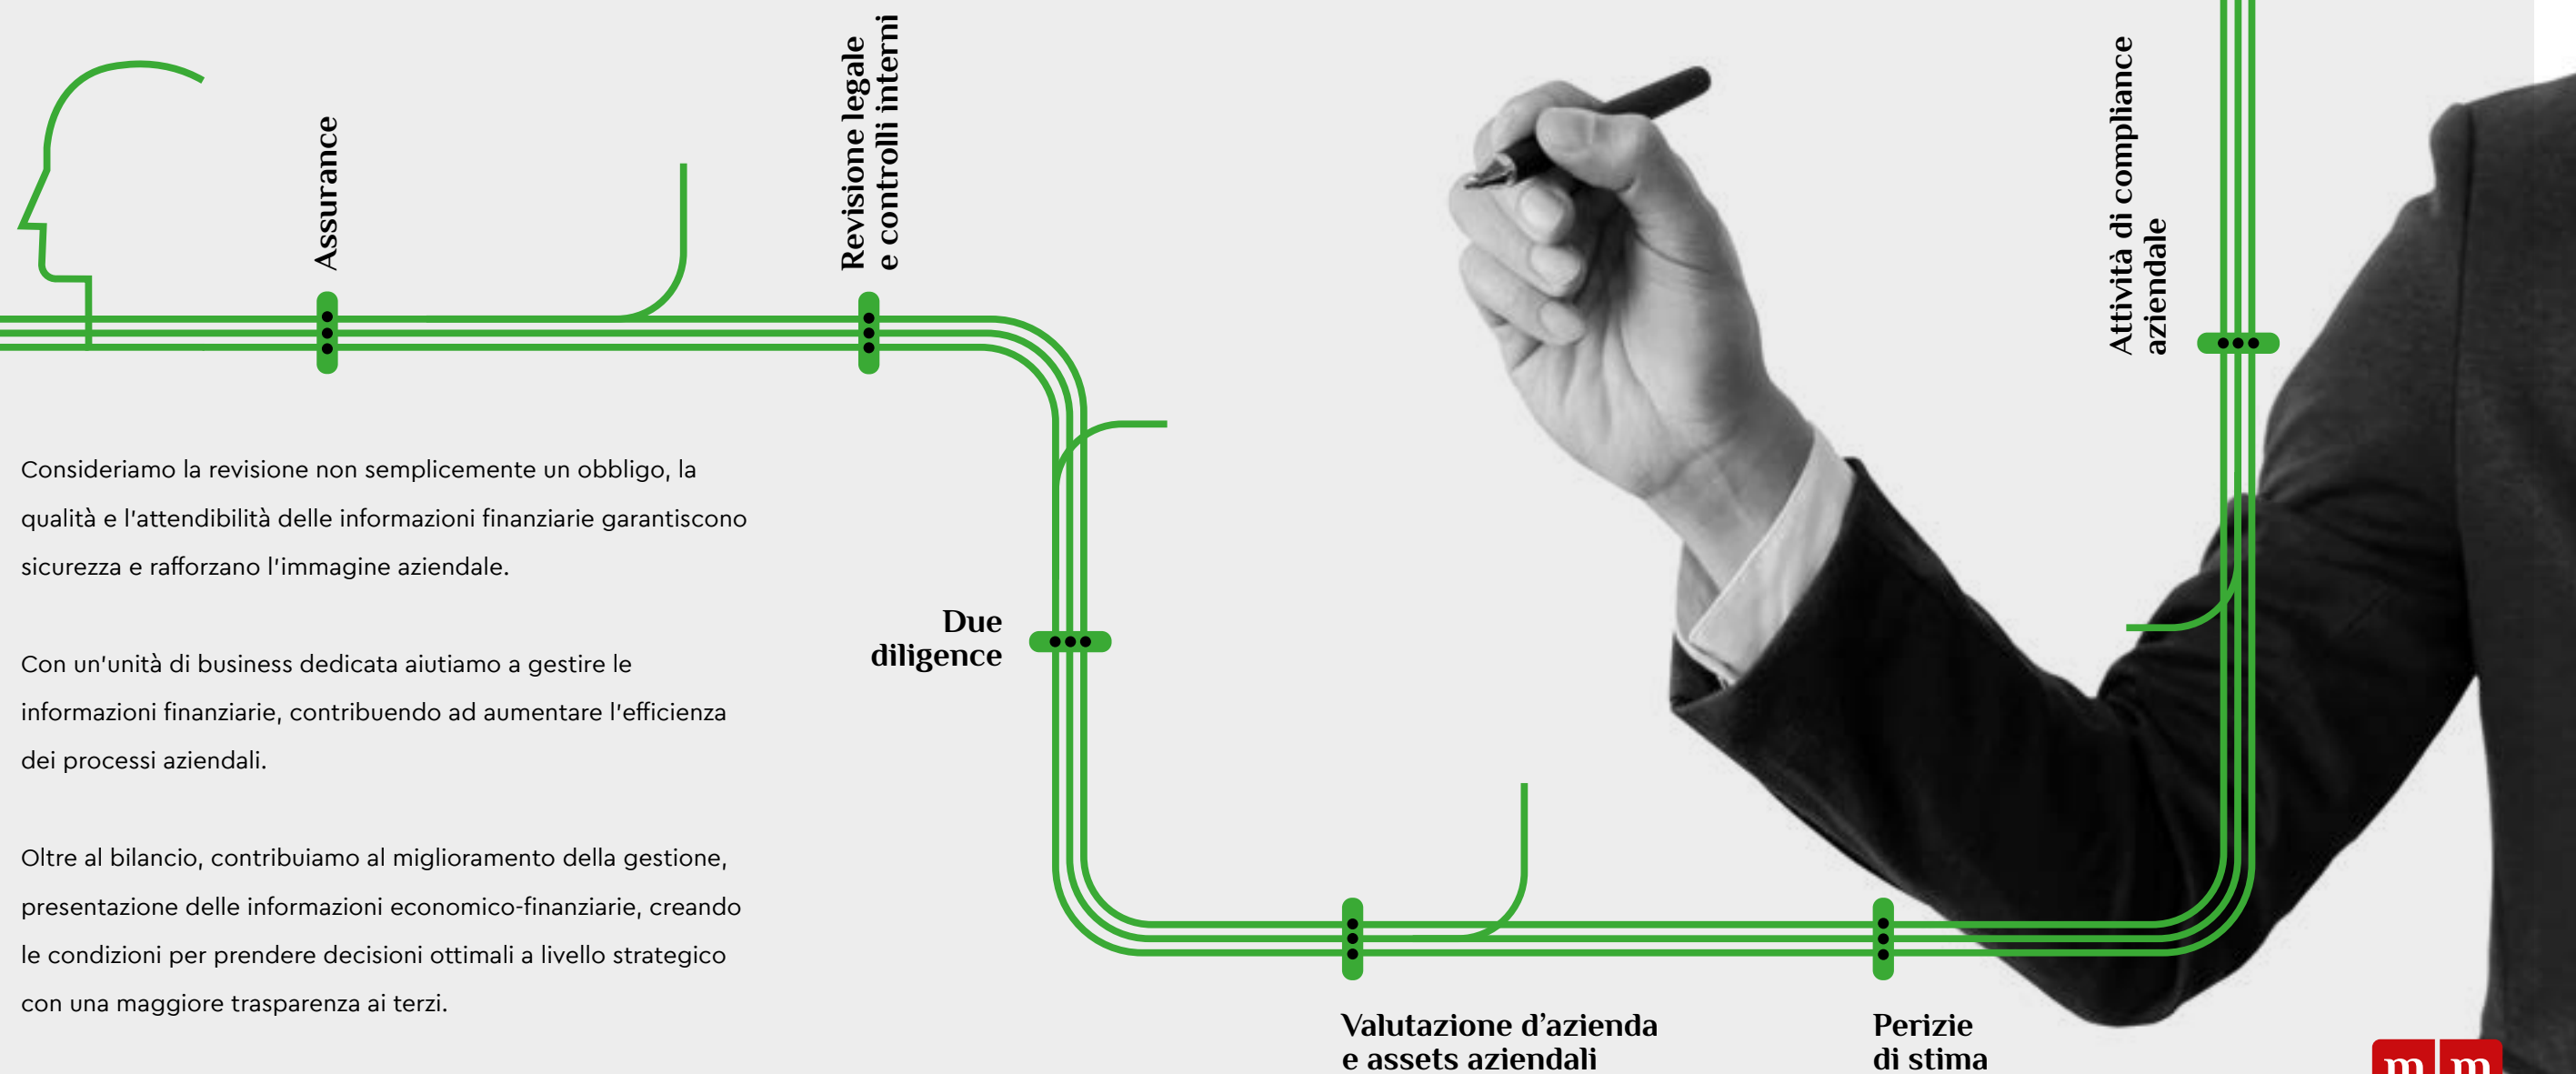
Assurance

Revisione legale e controlli interni

Attività di compliance aziendale

Consideriamo la revisione non semplicemente un obbligo, la qualità e l'attendibilità delle informazioni finanziarie garantiscono sicurezza e rafforzano l'immagine aziendale.

Con un'unità di business dedicata aiutiamo a gestire le informazioni finanziarie, contribuendo ad aumentare l'efficienza dei processi aziendali.

Oltre al bilancio, contribuiamo al miglioramento della gestione, presentazione delle informazioni economico-finanziarie, creando le condizioni per prendere decisioni ottimali a livello strategico con una maggiore trasparenza ai terzi.

Due diligence

Valutazione d'azienda e assets aziendali

Perizie di stima

m m